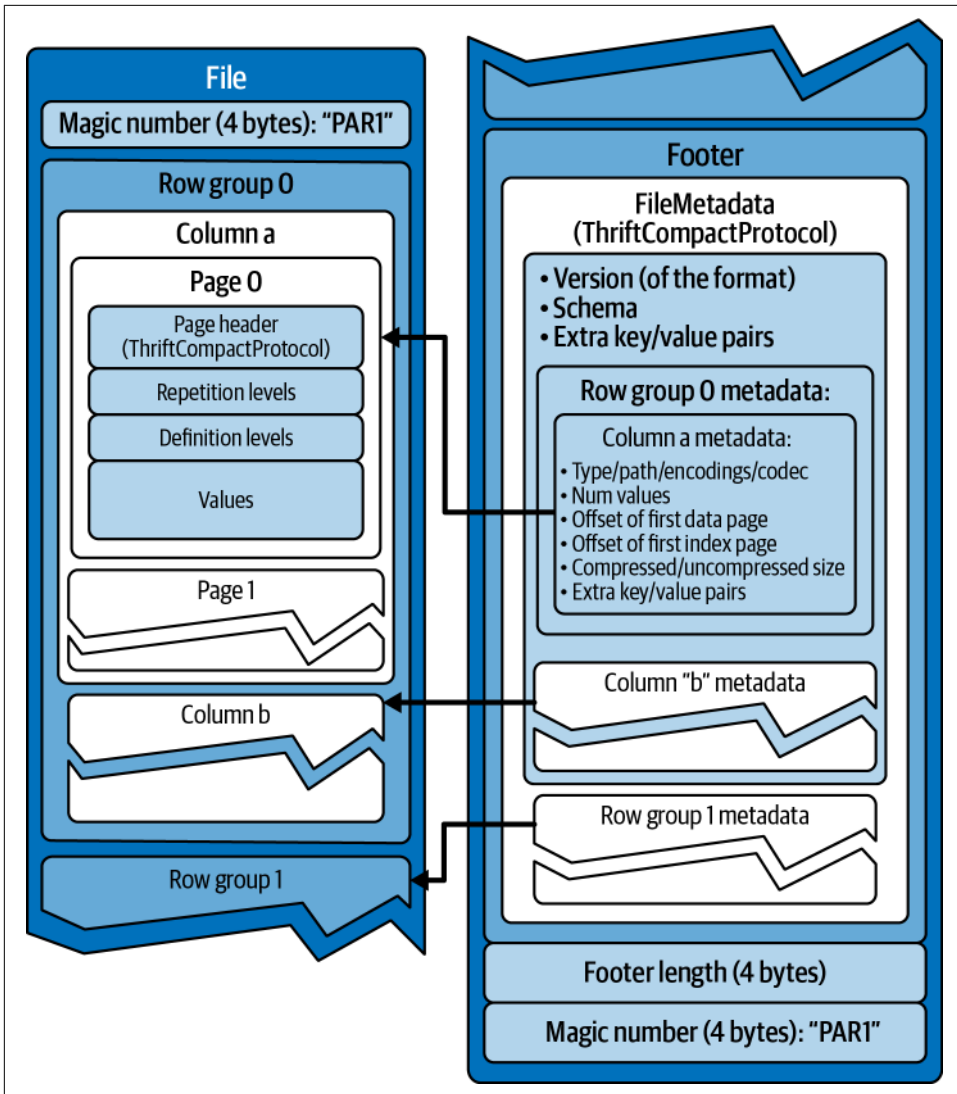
File

Magic number (4 bytes): "PAR1"

Row group 0

Column a

Page 0

Page header (ThriftCompactProtocol)

Repetition levels

Definition levels

Values

Page 1

Column b

Row group 1

Footer

FileMetadata (ThriftCompactProtocol)

• Version (of the format)
• Schema
• Extra key/value pairs

Row group 0 metadata:

Column a metadata:

• Type/path/encodings/codec
• Num values
• Offset of first data page
• Offset of first index page
• Compressed/uncompressed size
• Extra key/value pairs

Column "b" metadata

Row group 1 metadata

Footer length (4 bytes)

Magic number (4 bytes): "PAR1"